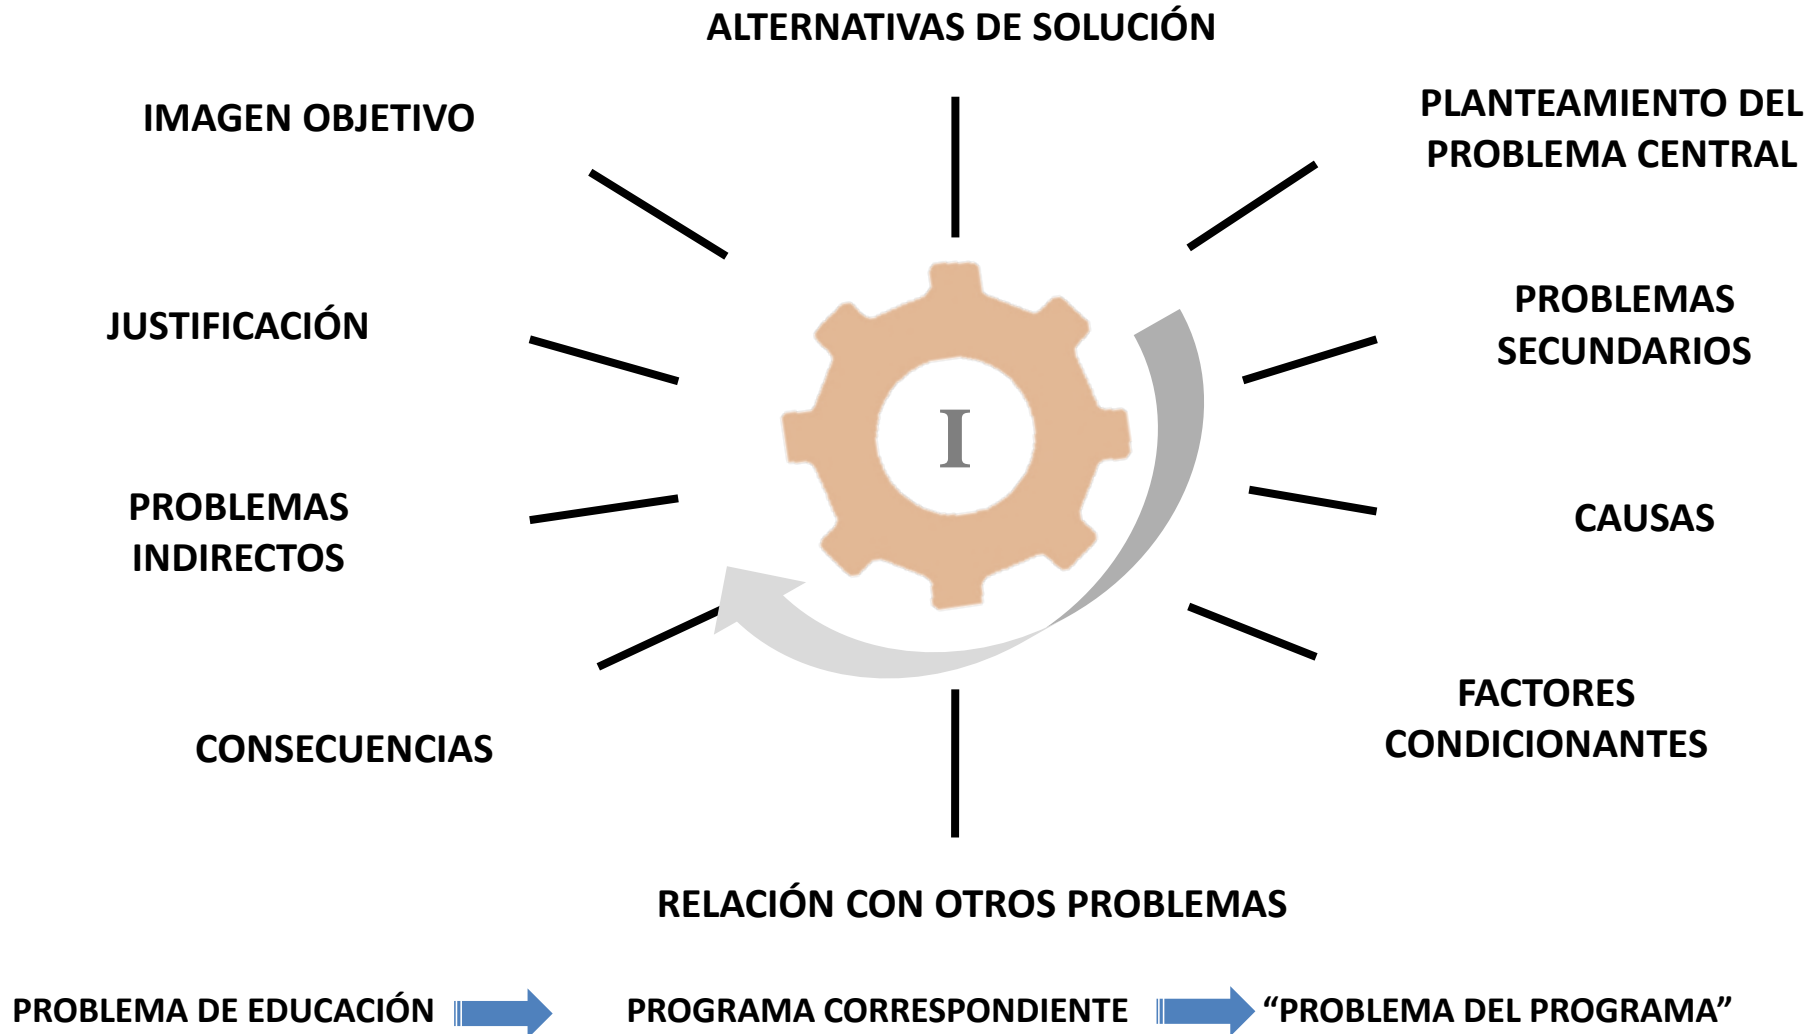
ALTERNATIVAS DE SOLUCIÓN

IMAGEN OBJETIVO

PLANTEAMIENTO DEL PROBLEMA CENTRAL

JUSTIFICACIÓN

PROBLEMAS SECUNDARIOS

I

PROBLEMAS INDIRECTOS

CAUSAS

CONSECUENCIAS

FACTORES CONDICIONANTES

RELACIÓN CON OTROS PROBLEMAS

PROBLEMA DE EDUCACIÓN PROGRAMA CORRESPONDIENTE “PROBLEMA DEL PROGRAMA”